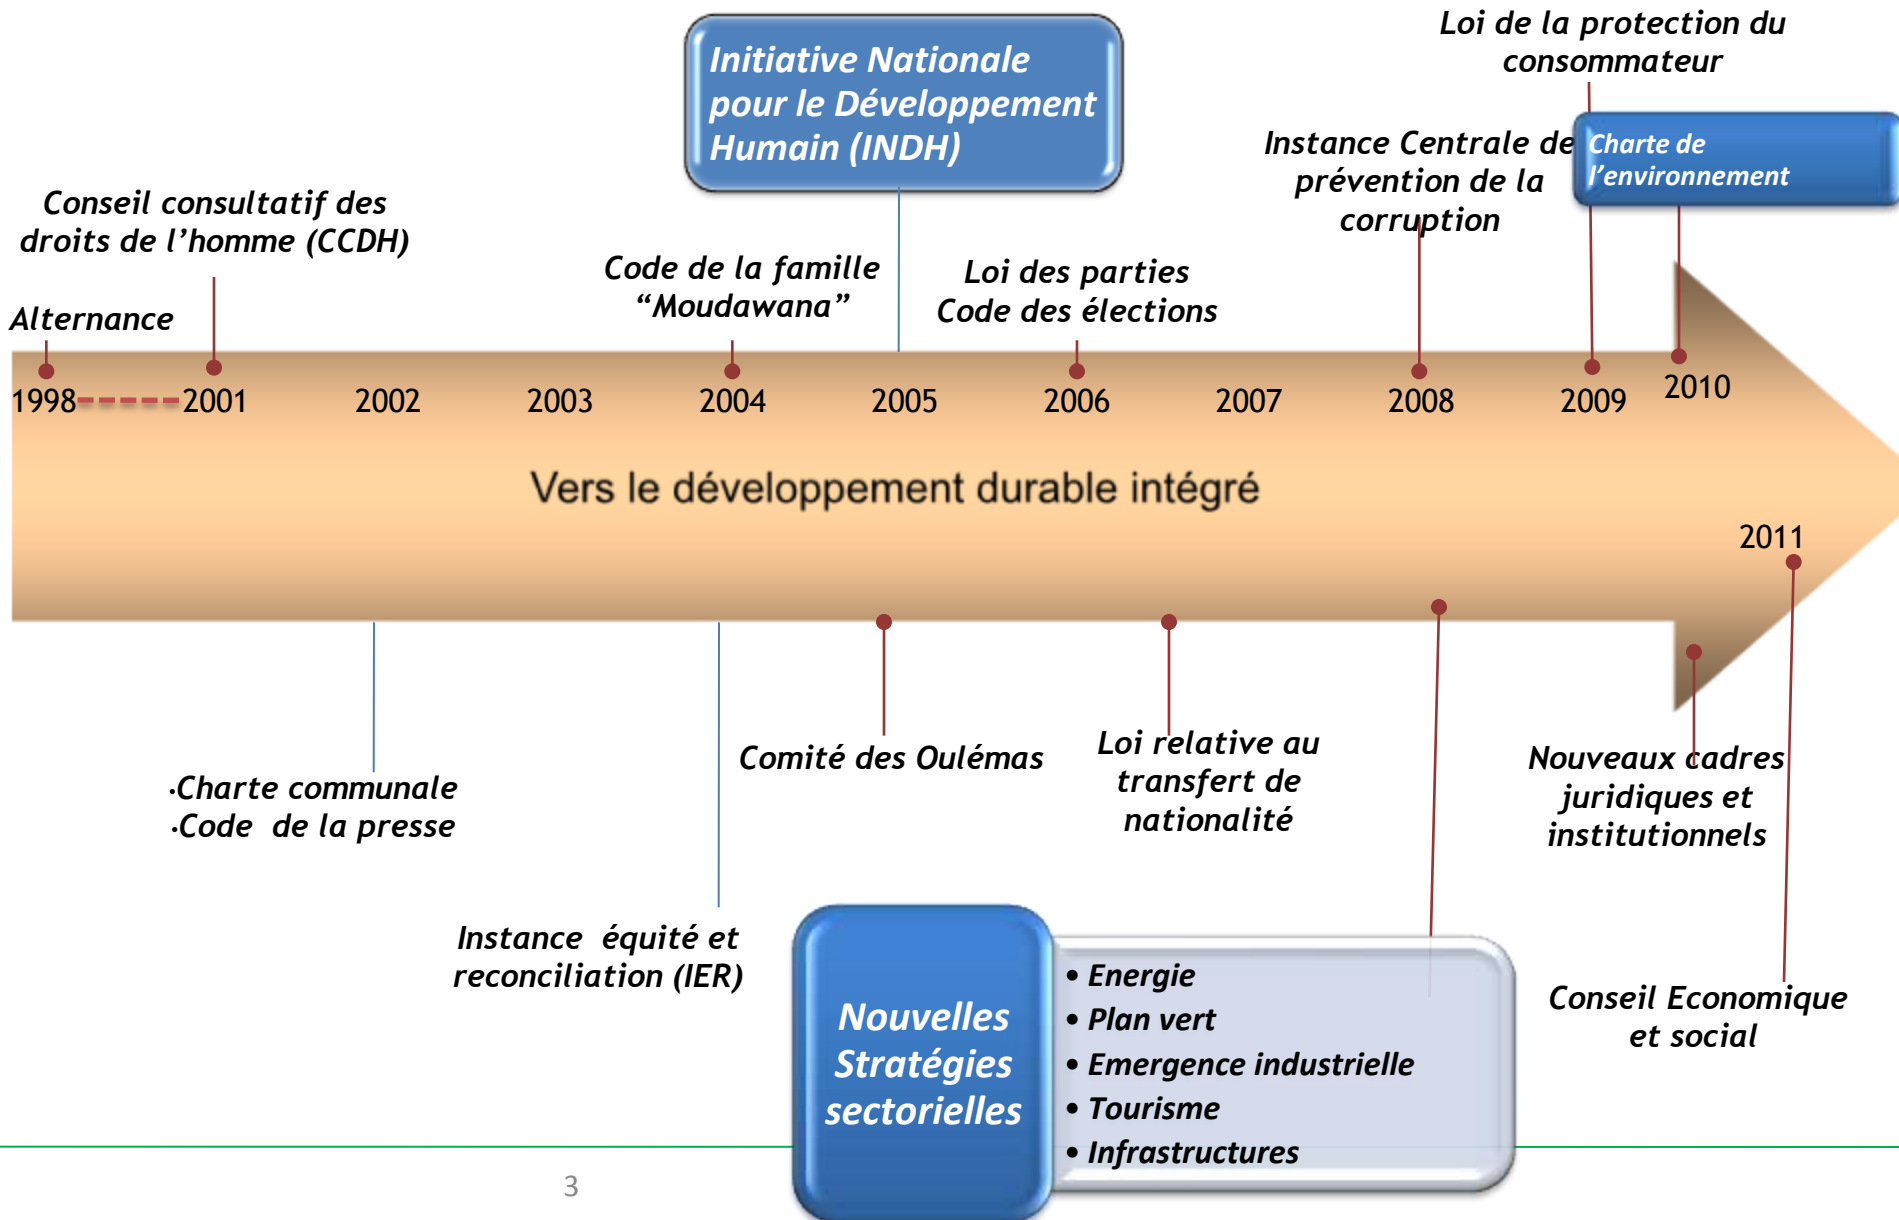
Initiative Nationale pour le Développement Humain (INDH)

Loi de la protection du consommateur

Instance Centrale de prévention de la corruption

Charte de l'environnement

Conseil consultatif des droits de l'homme (CCDH)

Code de la famille "Moudawana"

Loi des parties
Code des élections

Alternance

1998 2001 2002 2003 2004 2005 2006 2007 2008 2009 2010

Vers le développement durable intégré

2011

·Charte communale
·Code de la presse

Comité des Oulémas

Loi relative au transfert de nationalité

Nouveaux cadres juridiques et institutionnels

Instance équité et reconciliation (IER)

Nouvelles Stratégies sectorielles

• Energie
• Plan vert
• Emergence industrielle
• Tourisme
• Infrastructures

Conseil Economique et social

3